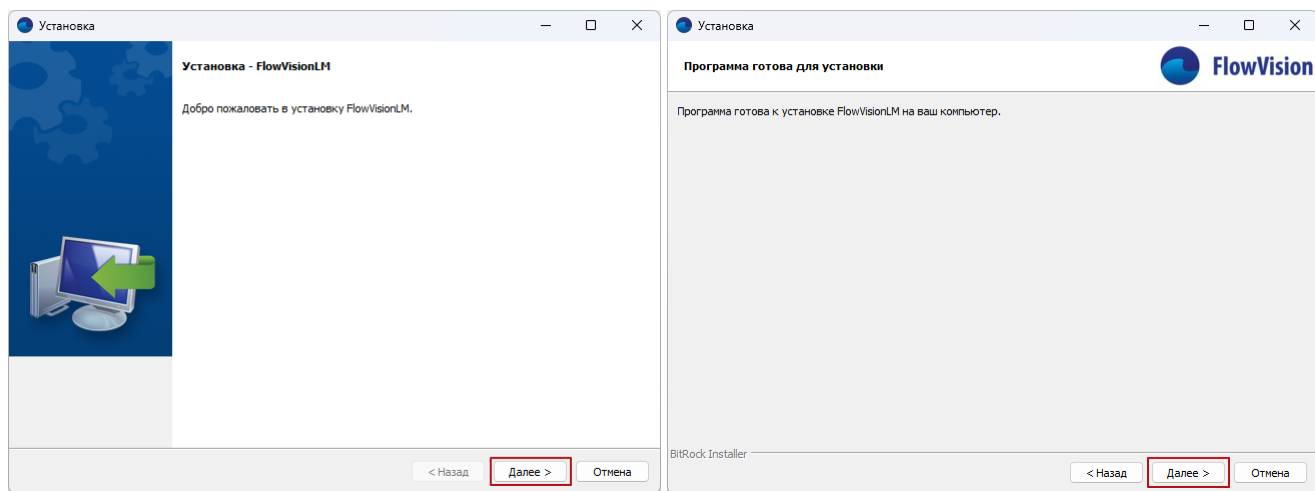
Установка

Установка - FlowVisionLM

Добро пожаловать в установку FlowVisionLM.

< Назад Далее > Отмена

Установка

Программа готова для установки

FlowVision

Программа готова к установке FlowVisionLM на ваш компьютер.

BitRock Installer

< Назад Далее > Отмена